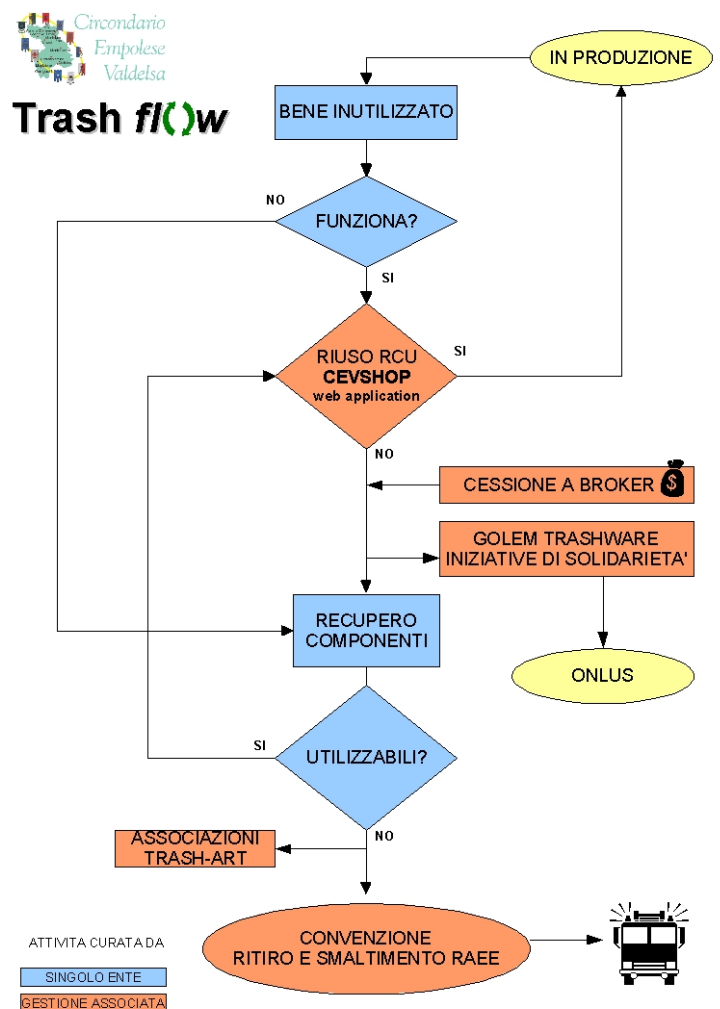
Circondario Empolese Valdelsa

Trash fl()w

IN PRODUZIONE

BENE INUTILIZZATO

NO

FUNZIONA?

SI

RIUSO RCU
CEVSHOP
web application

SI

NO

CESSIONE A BROKER

GOLEM TRASHWARE
INIZIATIVE DI SOLIDARIETA'

RECUPERO COMPONENTI

ONLUS

SI

UTILIZZABILI?

ASSOCIAZIONI TRASH-ART

NO

ATTIVITA CURATA DA

SINGOLO ENTE

GESTIONE ASSOCIATA

CONVENZIONE
RITIRO E SMALTIMENTO RAEE